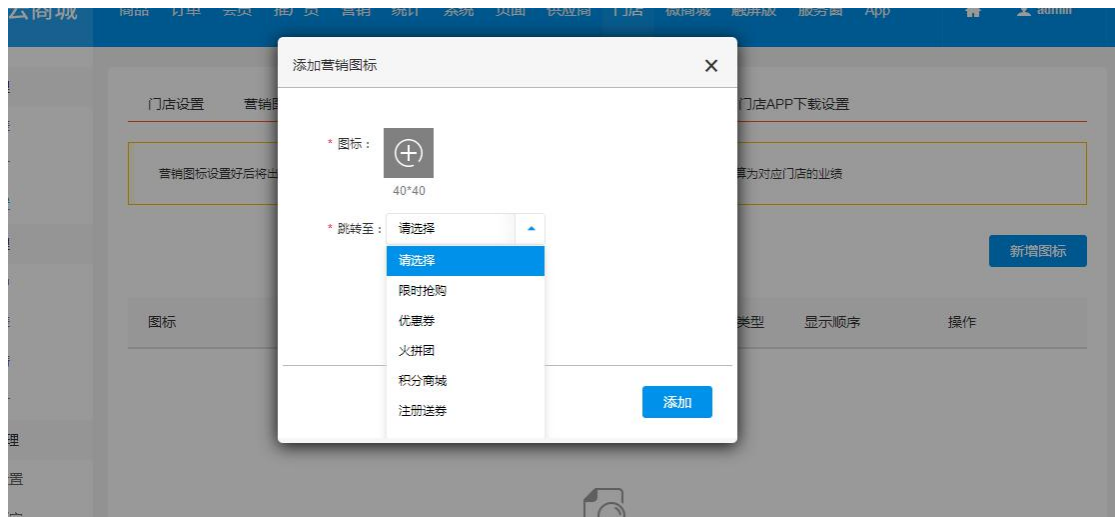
云商城 商品 订单 会员 推广 营销 统计 系统 页面 供应商 门店 微商城 触屏版 服务圈 App admin

门店设置 营销 门店APP下载设置

营销图标设置好后将出 算为对应门店的业绩

新增图标

图标 类型 显示顺序 操作

理
置

添加营销图标 ×

* 图标：
40*40

* 跳转至： 请选择

请选择
限时抢购
优惠券
火拼团
积分商城
注册送券

添加